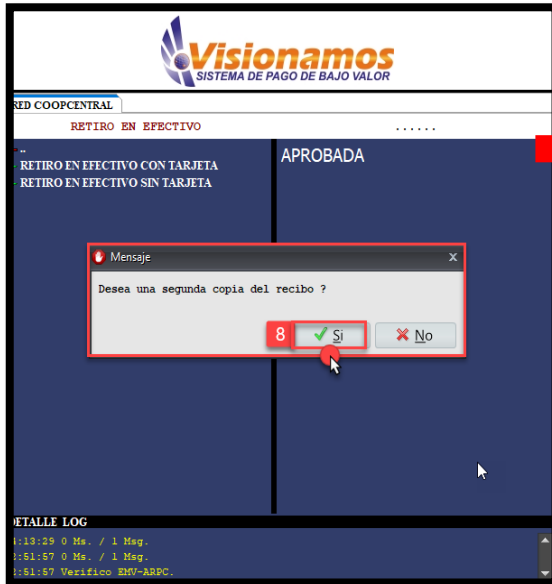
Visionamos
SISTEMA DE PAGO DE BAJO VALOR

RED COOPCENTRAL

RETIRO EN EFECTIVO

......

..
- RETIRO EN EFECTIVO CON TARJETA
- RETIRO EN EFECTIVO SIN TARJETA

APROBADA

Mensaje

x

Desea una segunda copia del recibo ?

8

Si

No

DETALLE LOG

:13:29 0 Ms. / 1 Msg.
:51:57 0 Ms. / 1 Msg.
:51:57 Verifico EMV-ARPC.